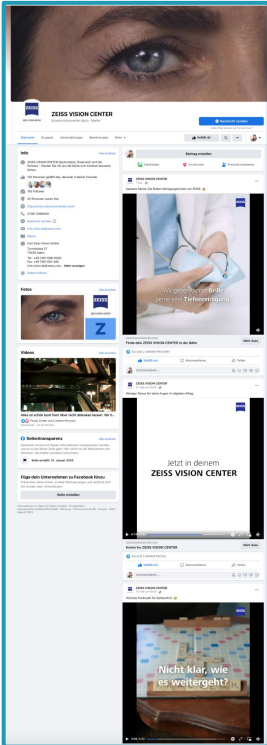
ZEISS VISION CENTER

Nachricht senden

Startseite Gruppen Veranstaltungen Bewertungen Mehr

Gefällt mir

Info

ZEISS VISION CENTER

Beitrag erstellen

Fotos

Videos

Seitentransparenz

Seite erstellt: 31. Januar 2020

Füge dein Unternehmen zu Facebook hinzu

Seite erstellen

Wer gesagt hat, dass Brille gerne eine Tiefenreinigung

Finde dein ZEISS VISION CENTER in der Nähe

Mehr dazu

Gefällt mir Kommentieren Teilen

ZEISS VISION CENTER

Jetzt in deinem ZEISS VISION CENTER

Nicht klar, wie es weitergeht?